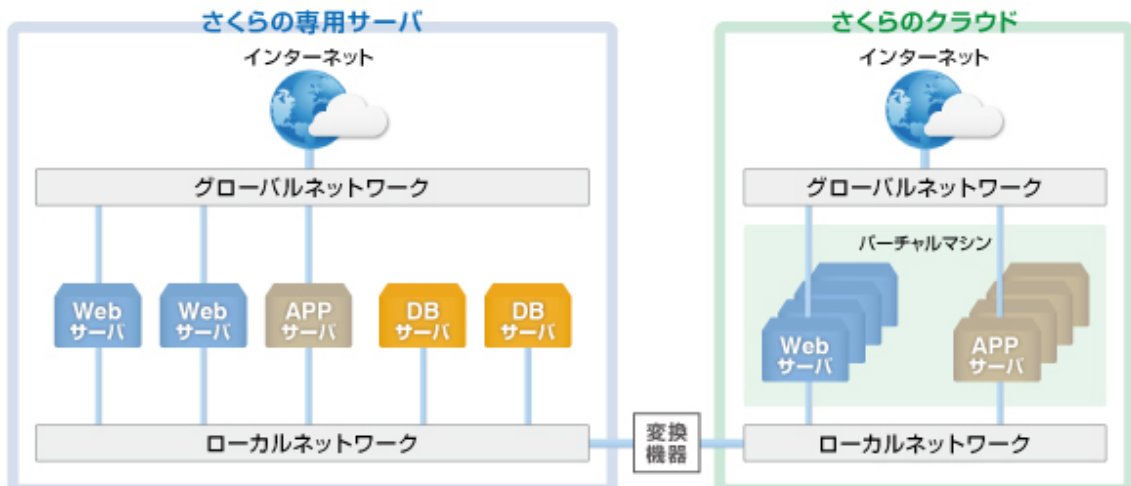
さくらの専用サーバ

インターネット

グローバルネットワーク

Web サーバ

Web サーバ

APP サーバ

DB サーバ

DB サーバ

ローカルネットワーク

変換機器

さくらのクラウド

インターネット

グローバルネットワーク

バーチャルマシン

Web サーバ

APP サーバ

ローカルネットワーク